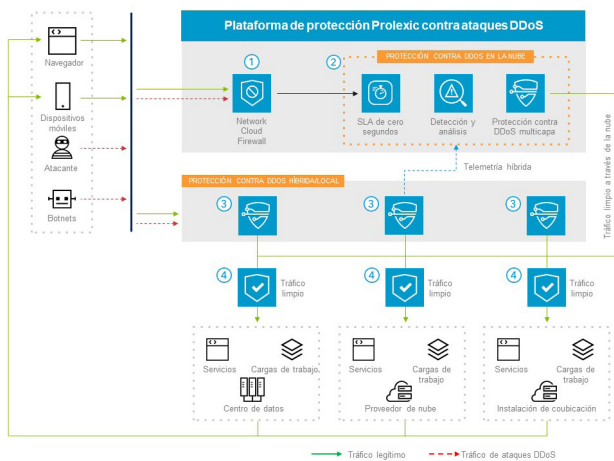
Plataforma de protección Prolexic contra ataques DDoS

Navegador

Dispositivos móviles

Atacante

Botnets

1

Network Cloud Firewall

2

PROTECCIÓN CONTRA DDOS EN LA NUBE

SLA de cero segundos

Detección y análisis

Protección contra DDoS multicapa

Tráfico limpio a través de la nube

Telemetría híbrida

PROTECCIÓN CONTRA DDOS HÍBRIDA/LOCAL

3

3

3

4

Tráfico limpio

4

Tráfico limpio

4

Tráfico limpio

Servicios

Cargas de trabajo

Centro de datos

Servicios

Cargas de trabajo

Proveedor de nube

Servicios

Cargas de trabajo

Instalación de coubicación

Tráfico legítimo

Tráfico de ataques DDoS